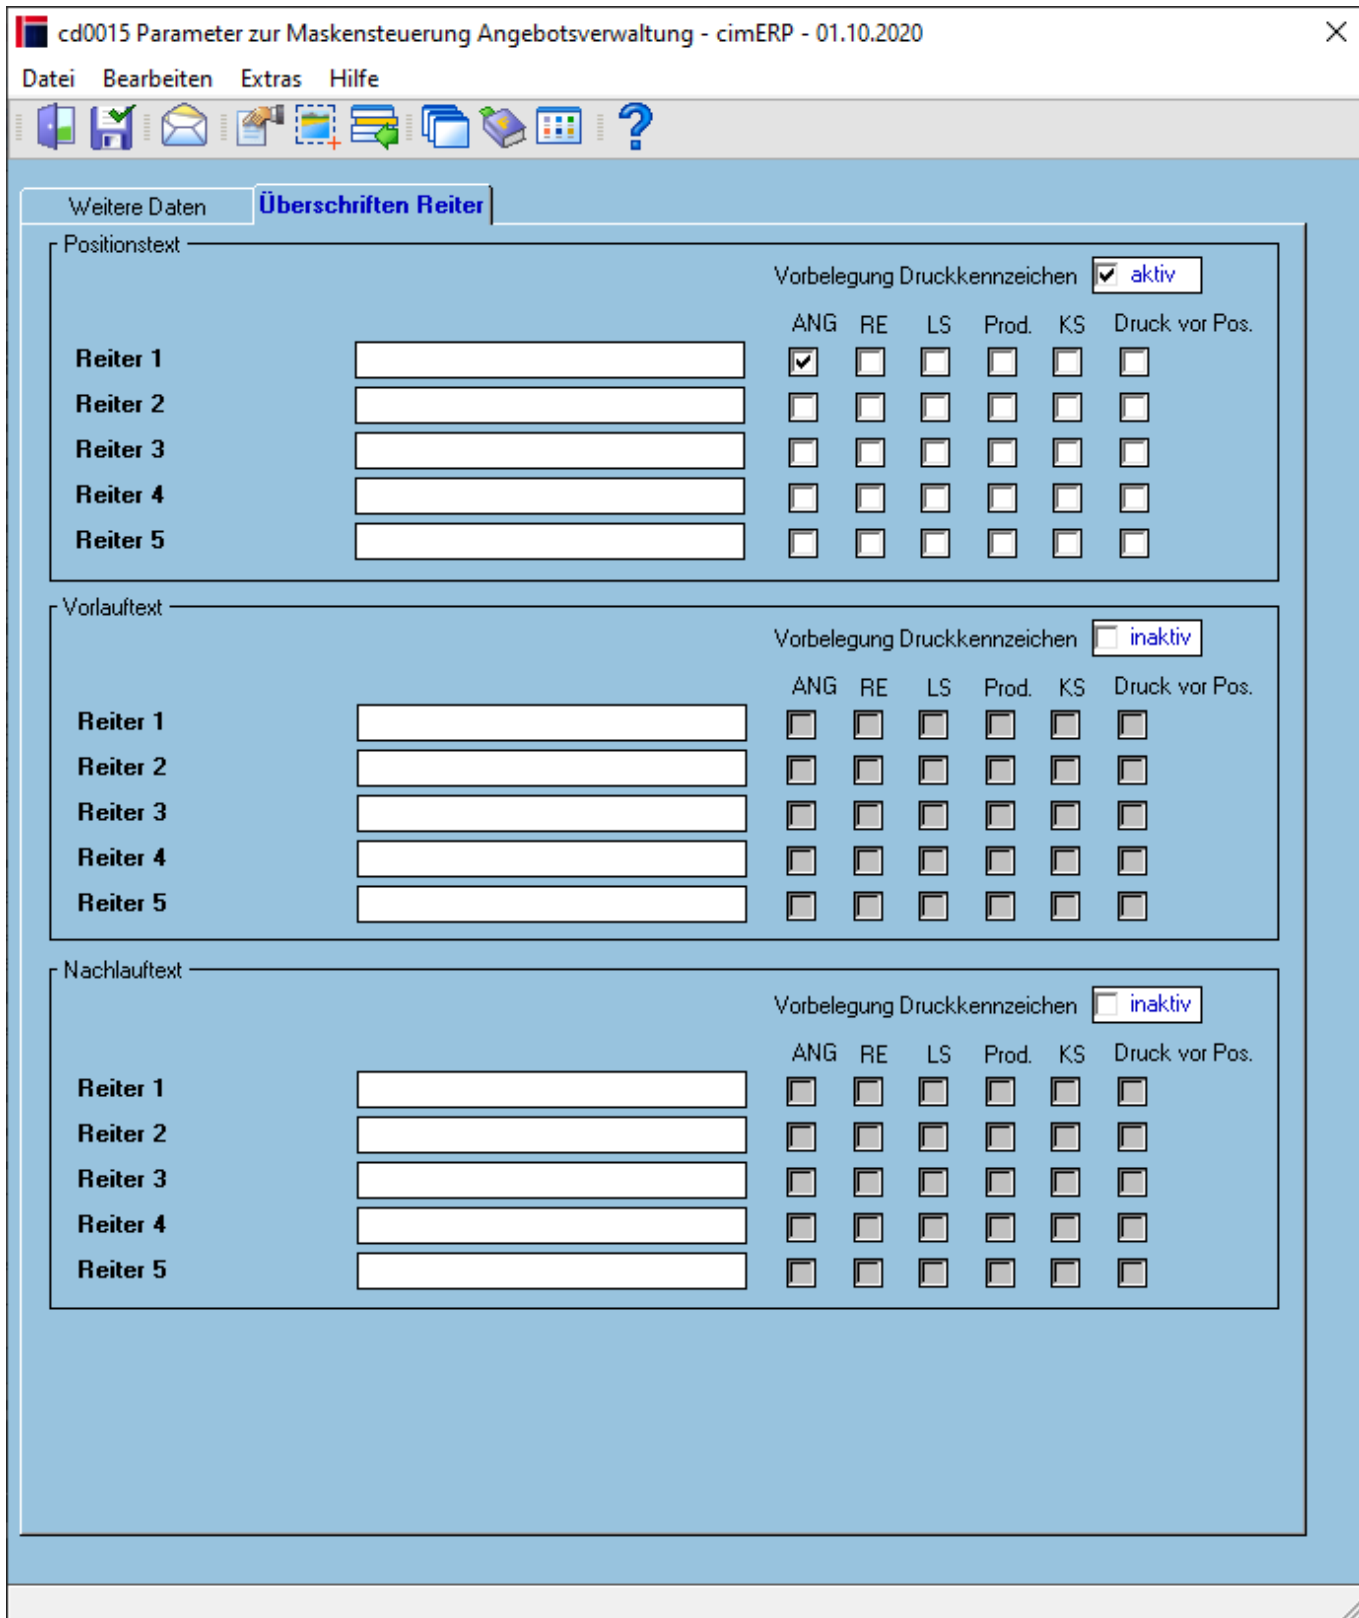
cd0015 Parameter zur Maskensteuerung Angebotsverwaltung - cimERP - 01.10.2020

Datei Bearbeiten Extras Hilfe

Weitere Daten Überschriften Reiter

Positionstext

Vorbelegung Druckkennzeichen aktiv

ANG RE LS Prod. KS Druck vor Pos.

Reiter 1
Reiter 2
Reiter 3
Reiter 4
Reiter 5

Vorlauftext

Vorbelegung Druckkennzeichen inaktiv

ANG RE LS Prod. KS Druck vor Pos.

Reiter 1
Reiter 2
Reiter 3
Reiter 4
Reiter 5

Nachlauftext

Vorbelegung Druckkennzeichen inaktiv

ANG RE LS Prod. KS Druck vor Pos.

Reiter 1
Reiter 2
Reiter 3
Reiter 4
Reiter 5